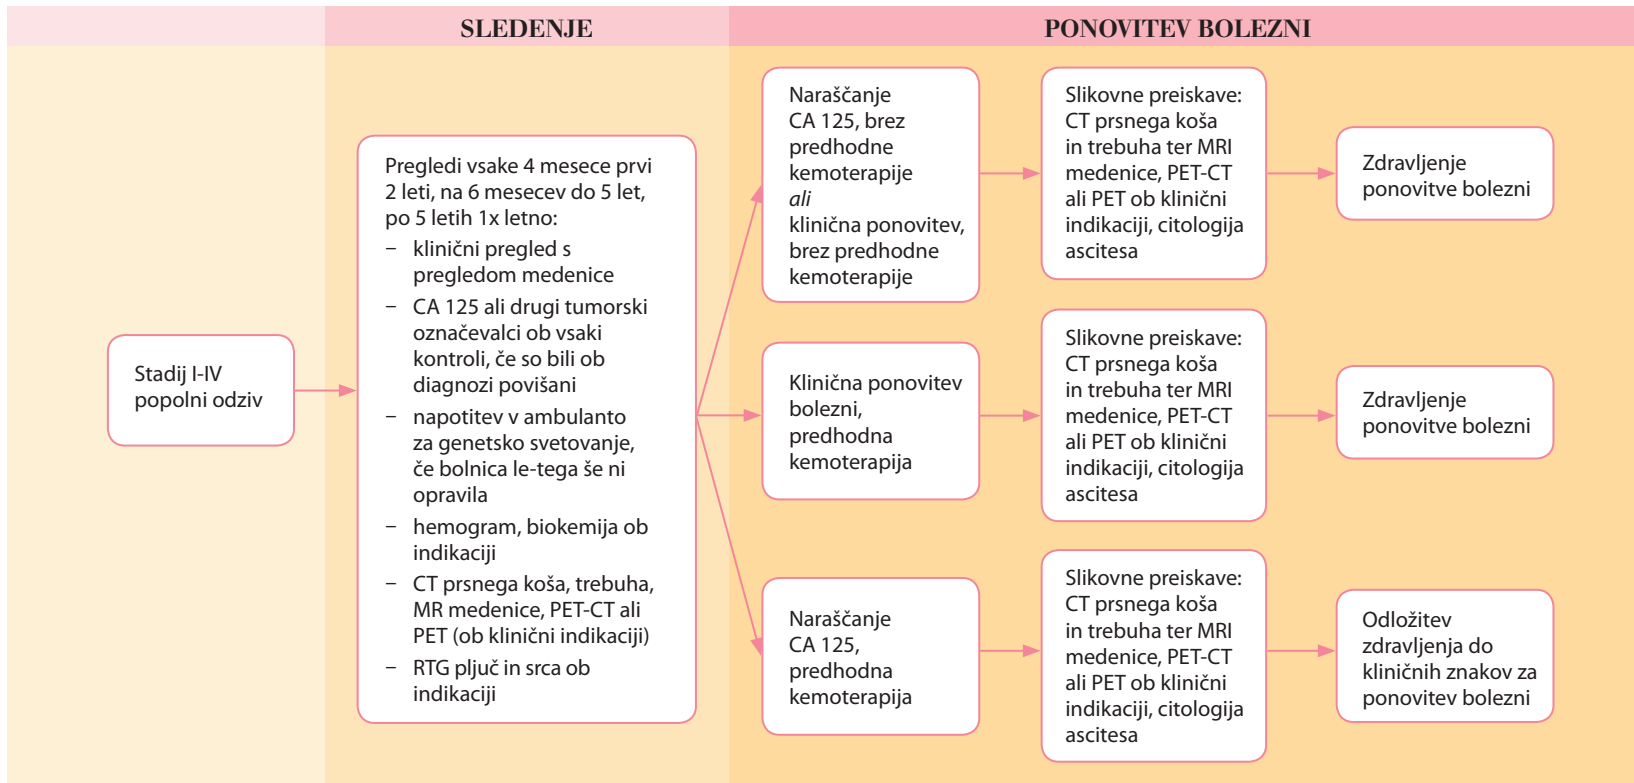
SLEDENJE

PONOVITEV BOLEZNI

Stadij I-IV popolni odziv

Pregledi vsake 4 mesece prvi 2 leti, na 6 mesecev do 5 let, po 5 letih 1x letno:
– klinični pregled s pregledom medenice
– CA 125 ali drugi tumorski označevalci ob vsaki kontroli, če so bili ob diagnozi povišani
– napotitev v ambulanto za genetsko svetovanje, če bolnica le-tega še ni opravila
– hemogram, biokemija ob indikaciji
– CT prsnega koša, trebuha, MR medenice, PET-CT ali PET (ob klinični indikaciji)
– RTG pljuč in srca ob indikaciji

Naraščanje CA 125, brez predhodne kemoterapije
ali
klinična ponovitev, brez predhodne kemoterapije

Slikovne preiskave: CT prsnega koša in trebuha ter MRI medenice, PET-CT ali PET ob klinični indikaciji, citologija ascitesa

Zdravljenje ponovitve bolezni

Klinična ponovitev bolezni, predhodna kemoterapija

Slikovne preiskave: CT prsnega koša in trebuha ter MRI medenice, PET-CT ali PET ob klinični indikaciji, citologija ascitesa

Zdravljenje ponovitve bolezni

Naraščanje CA 125, predhodna kemoterapija

Slikovne preiskave: CT prsnega koša in trebuha ter MRI medenice, PET-CT ali PET ob klinični indikaciji, citologija ascitesa

Odložitev zdravljenja do kliničnih znakov za ponovitev bolezni